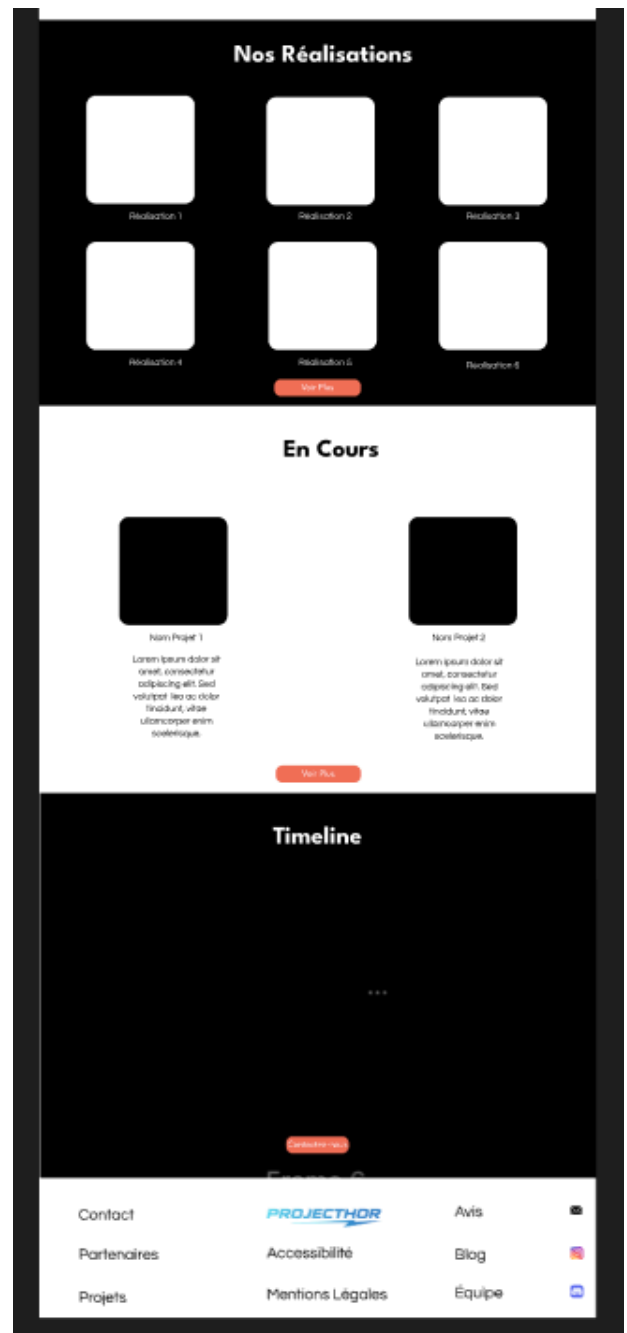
Nos Réalisations

Réalisation 1

Réalisation 2

Réalisation 3

Réalisation 4

Réalisation 5

Réalisation 6

Voir Plus

En Cours

Nom Projet 1

Lorem ipsum dolor sit amet, consectetur adipiscing elit. Sed volutpat leo ac dolor tincidunt, vitae ullamcorper enim scelerisque.

Nom Projet 2

Lorem ipsum dolor sit amet, consectetur adipiscing elit. Sed volutpat leo ac dolor tincidunt, vitae ullamcorper enim scelerisque.

Voir Plus

Timeline

...

Contactez-nous

Frame 6

Contact

PROJECTHOR

Avis

Partenaires

Accessibilité

Blog

Projets

Mentions Légales

Équipe